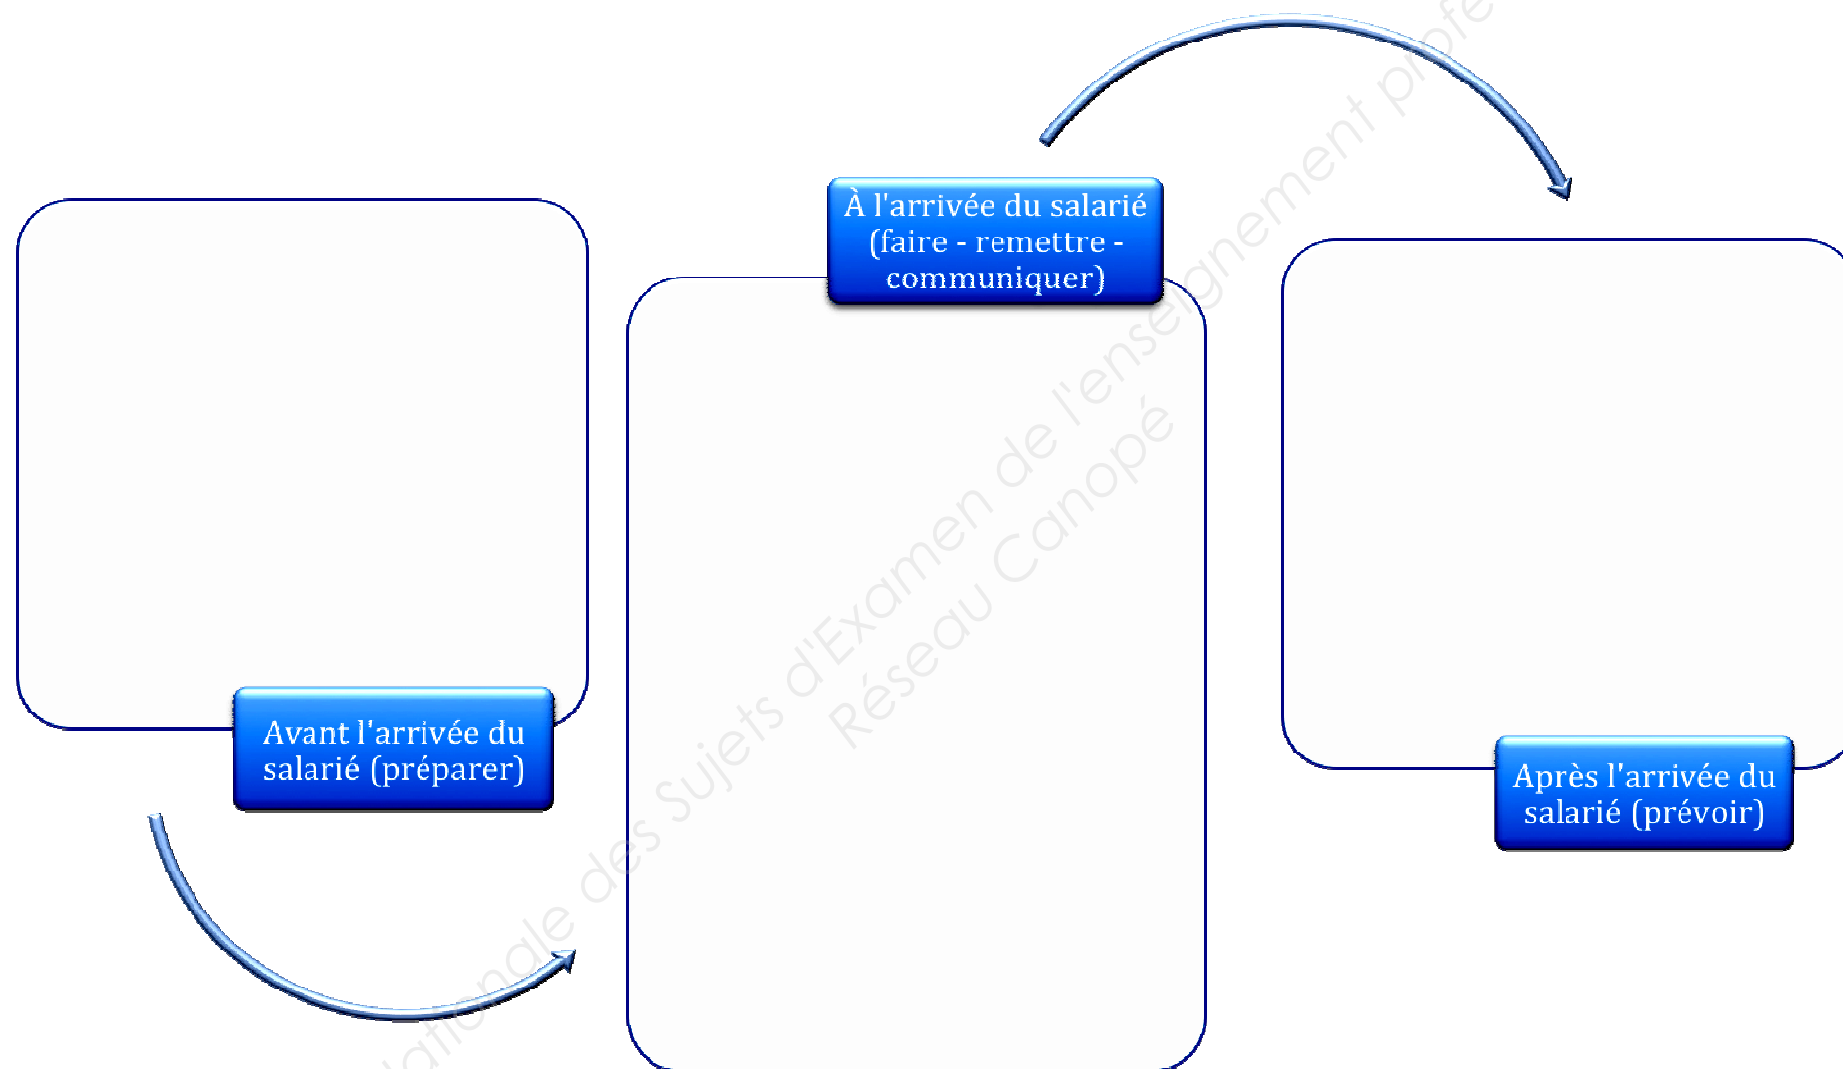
À l'arrivée du salarié (faire - remettre - communiquer)

Avant l'arrivée du salarié (préparer)

Après l'arrivée du salarié (prévoir)

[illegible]ationale des Sujets d'Examen de l'enseignement profe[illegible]
Réseau Canopé